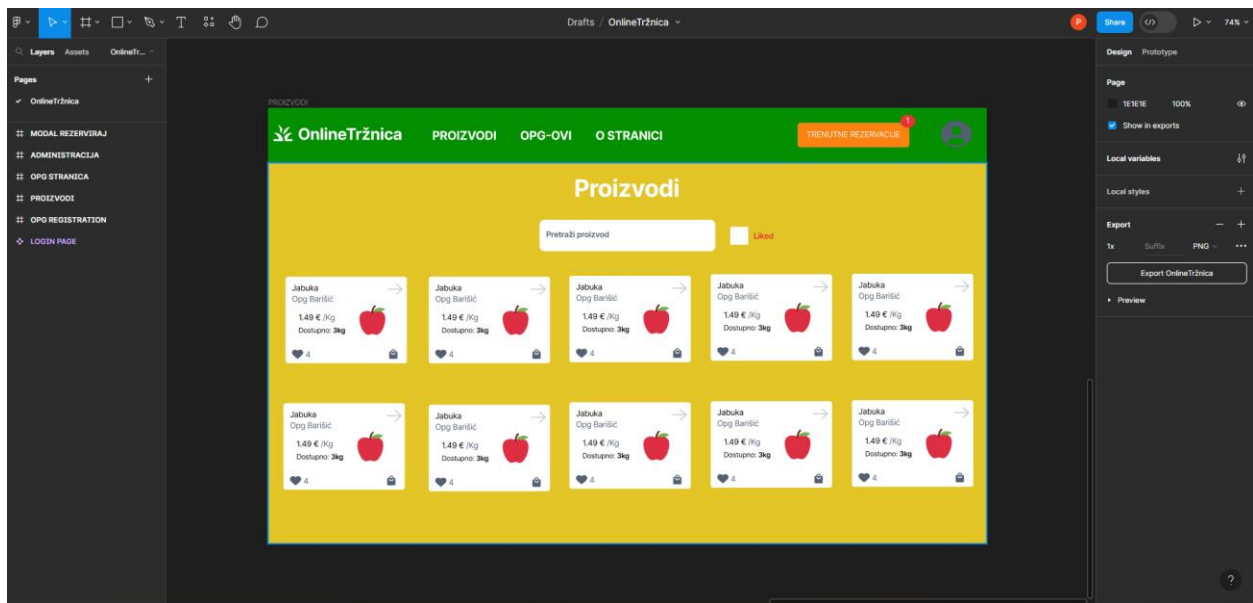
Drafts / OnlineTržnica

P Share 74%

Layers Assets OnlineTr...

Pages +

✓ OnlineTržnica

MODAL REZERVIRAJ
ADMINISTRACIJA
OPG STRANICA
PROIZVODI
OPG REGISTRATION
LOGIN PAGE

PROIZVODI

OnlineTržnica PROIZVODI OPG-OVI O STRANICI TRENUTNE REZERVACIJE 1

Proizvodi

Pretraži proizvod

Liked

Jabuka
Opg Barišić
1.49 € /Kg
Dostupno: 3kg
4

Jabuka
Opg Barišić
1.49 € /Kg
Dostupno: 3kg
4

Jabuka
Opg Barišić
1.49 € /Kg
Dostupno: 3kg
4

Jabuka
Opg Barišić
1.49 € /Kg
Dostupno: 3kg
4

Jabuka
Opg Barišić
1.49 € /Kg
Dostupno: 3kg
4

Jabuka
Opg Barišić
1.49 € /Kg
Dostupno: 3kg
4

Jabuka
Opg Barišić
1.49 € /Kg
Dostupno: 3kg
4

Jabuka
Opg Barišić
1.49 € /Kg
Dostupno: 3kg
4

Jabuka
Opg Barišić
1.49 € /Kg
Dostupno: 3kg
4

Jabuka
Opg Barišić
1.49 € /Kg
Dostupno: 3kg
4

Design Prototype

Page
1E1E1E 100%
Show in exports

Local variables

Local styles

Export
1x Suffix PNG
Export OnlineTržnica
Preview

?